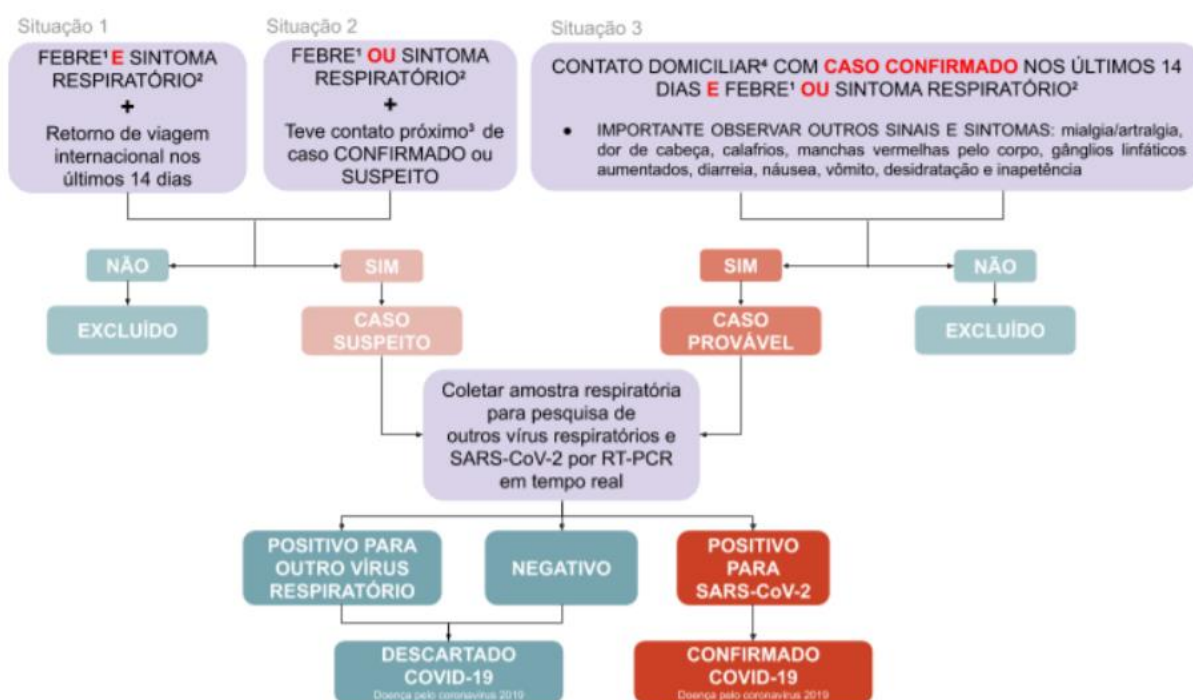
Situação 1

FEBRE¹ E SINTOMA RESPIRATÓRIO²
+
Retorno de viagem internacional nos últimos 14 dias

Situação 2

FEBRE¹ OU SINTOMA RESPIRATÓRIO²
+
Teve contato próximo³ de caso CONFIRMADO ou SUSPEITO

Situação 3

CONTATO DOMICILIAR⁴ COM CASO CONFIRMADO NOS ÚLTIMOS 14 DIAS E FEBRE¹ OU SINTOMA RESPIRATÓRIO²

• IMPORTANTE OBSERVAR OUTROS SINAIS E SINTOMAS: mialgia/artralgia, dor de cabeça, calafrios, manchas vermelhas pelo corpo, gânglios linfáticos aumentados, diarreia, náusea, vômito, desidratação e inapetência

NÃO

EXCLUÍDO

SIM

CASO SUSPEITO

SIM

CASO PROVÁVEL

NÃO

EXCLUÍDO

Coletar amostra respiratória para pesquisa de outros vírus respiratórios e SARS-CoV-2 por RT-PCR em tempo real

POSITIVO PARA OUTRO VÍRUS RESPIRATÓRIO

NEGATIVO

POSITIVO PARA SARS-CoV-2

DESCARTADO COVID-19
Doença pelo coronavírus 2019

CONFIRMADO COVID-19
Doença pelo coronavírus 2019